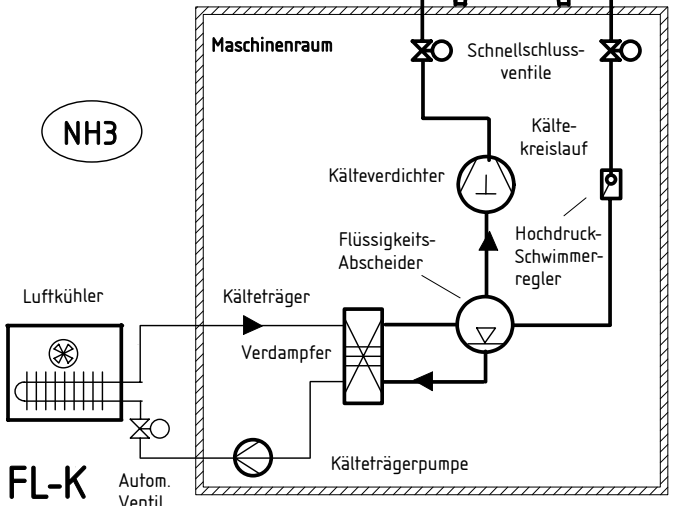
Maschinenraum

Schnellschluss-ventile

NH3

Kälte-kreislauf

Kälteverdichter

Flüssigkeits-Abscheider

Hochdruck-Schwimmer-regler

Luftkühler

Kälteträger

Verdampfer

Kälteträgerpumpe

FL-K

Autom. Ventil